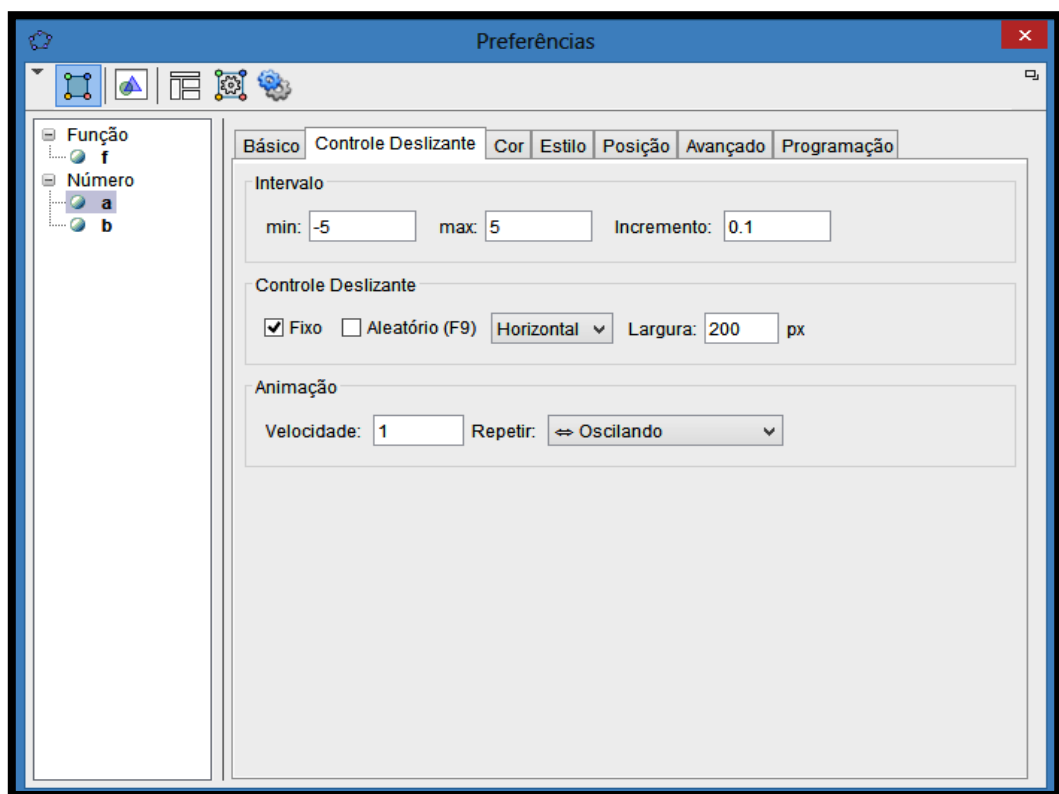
Preferências

Função
f
Número
a
b

Básico | Controle Deslizante | Cor | Estilo | Posição | Avançado | Programação

Intervalo

min: -5 max: 5 Incremento: 0.1

Controle Deslizante

Fixo Aleatório (F9) Horizontal Largura: 200 px

Animação

Velocidade: 1 Repetir: ⇔ Oscilando